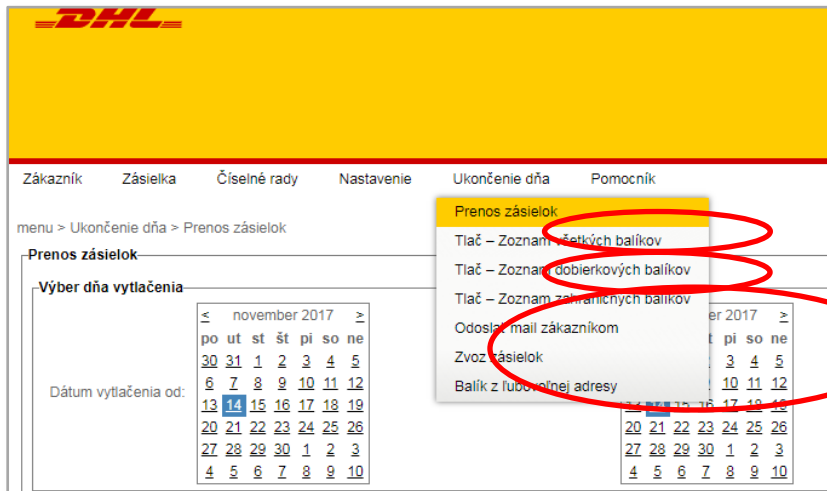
DHL

Zákazník Zásielka Číselné rady Nastavenie Ukončenie dňa Pomocník

menu > Ukončenie dňa > Prenos zásielok

Prenos zásielok

Výber dňa vytlačenia

Dátum vytlačenia od:

< november 2017 >

| po | ut | st | št | pi | so | ne |
|---|---|---|---|---|---|---|
| 30 | 31 | 1 | 2 | 3 | 4 | 5 |
| 6 | 7 | 8 | 9 | 10 | 11 | 12 |
| 13 | 14 | 15 | 16 | 17 | 18 | 19 |
| 20 | 21 | 22 | 23 | 24 | 25 | 26 |
| 27 | 28 | 29 | 30 | 1 | 2 | 3 |
| 4 | 5 | 6 | 7 | 8 | 9 | 10 |

Prenos zásielok
Tlač – Zoznam všetkých balíkov
Tlač – Zoznam dobierkových balíkov
Tlač – Zoznam zahraničných balíkov
Odoslať mail zákazníkom
Zvoz zásielok
Balík z ľubovoľnej adresy

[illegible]ber 2017 >

| | pi | so | ne |
|---|---|---|---|
| | 3 | 4 | 5 |
| | 10 | 11 | 12 |
| 1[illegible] | 17 | 18 | 19 |
| 20 21 22 23 | 24 | 25 | 26 |
| 27 28 29 30 | 1 | 2 | 3 |
| 4 5 6 7 | 8 | 9 | 10 |